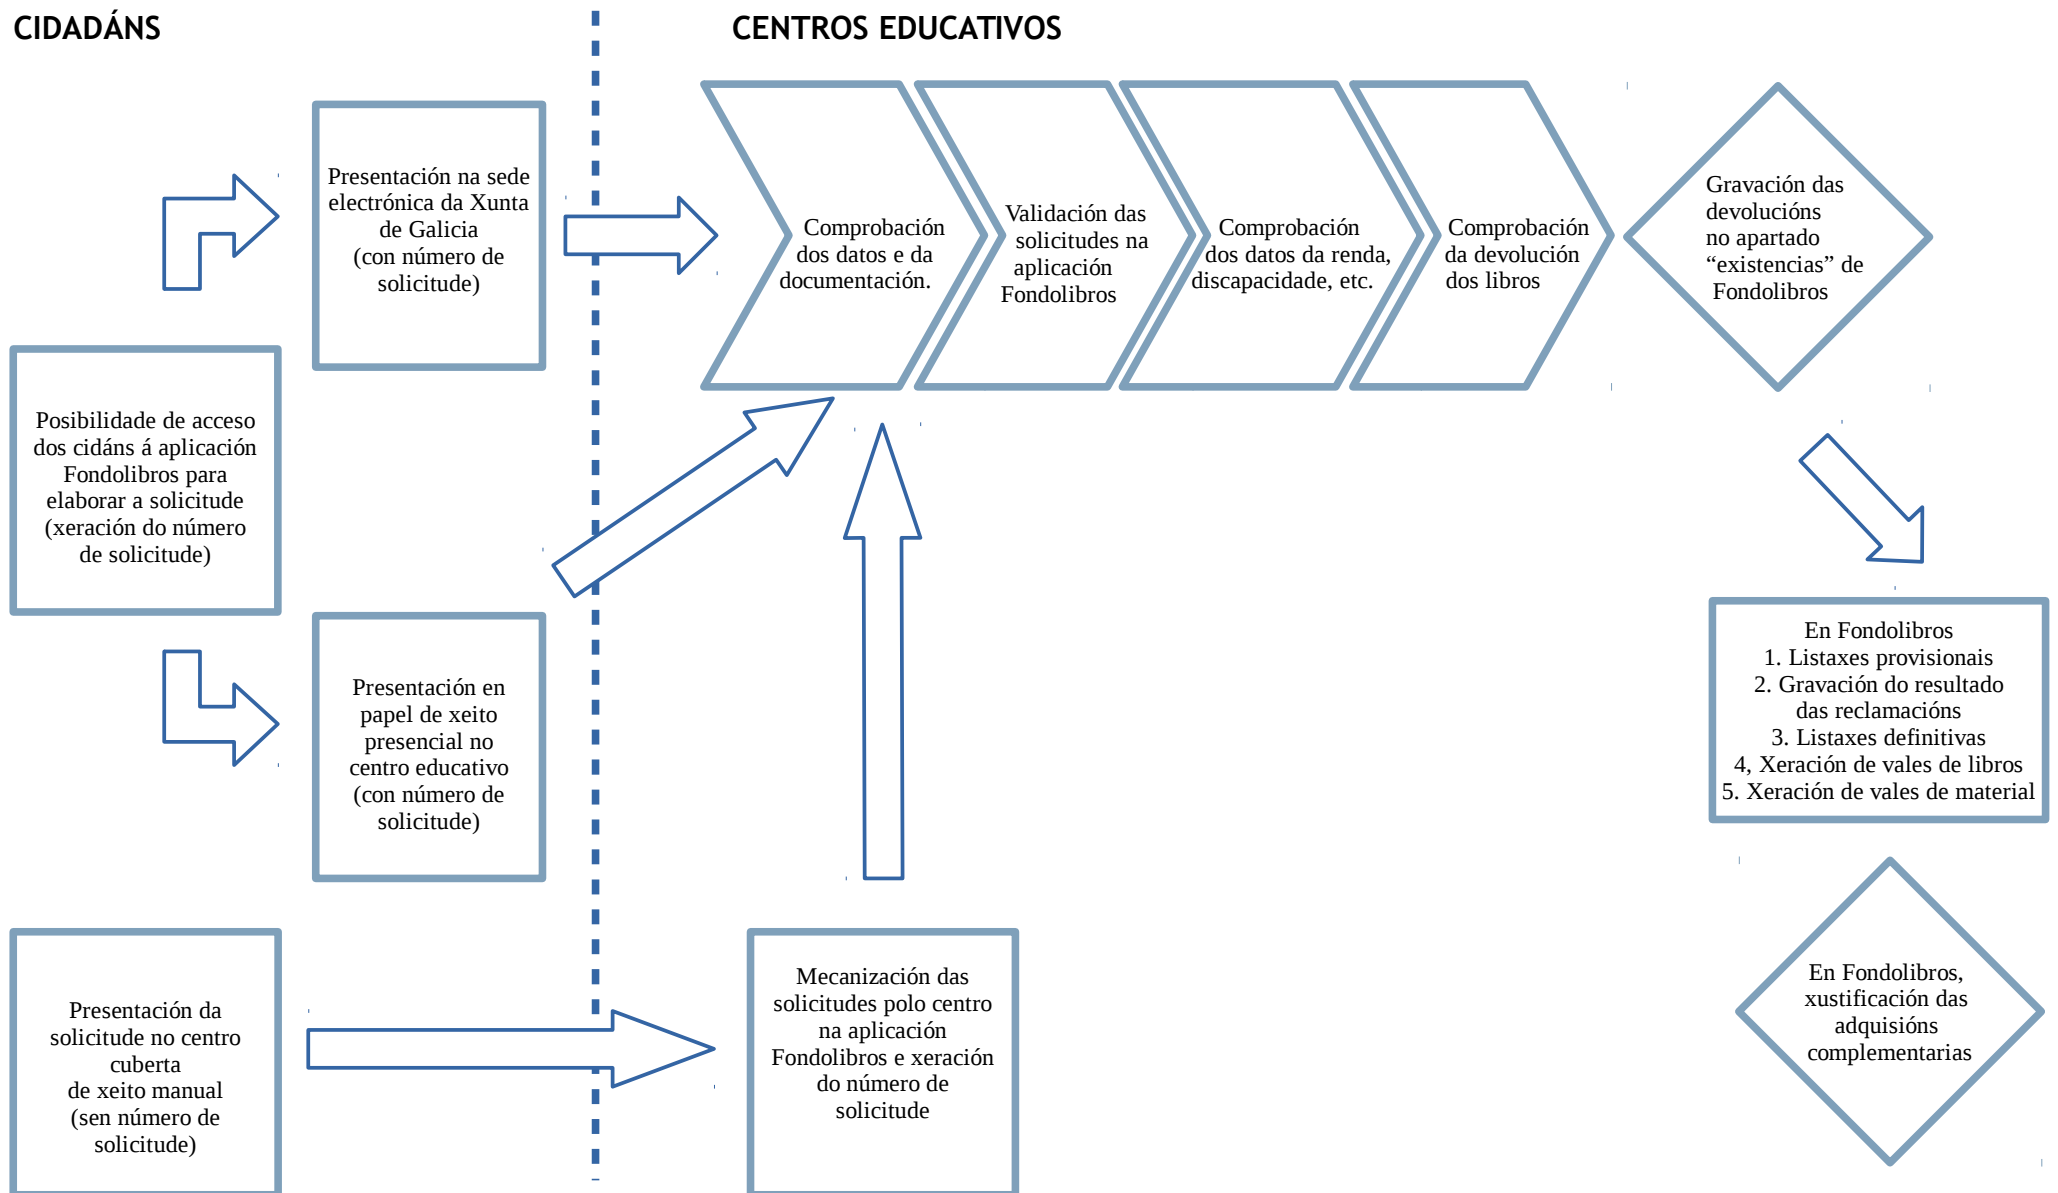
CIDADÁNS

CENTROS EDUCATIVOS

Presentación na sede electrónica da Xunta de Galicia (con número de solicitude)

Comprobación dos datos e da documentación.

Validación das solicitudes na aplicación Fondolibros

Comprobación dos datos da renda, discapacidade, etc.

Comprobación da devolución dos libros

Gravación das devolucións no apartado "existencias" de Fondolibros

Posibilidade de acceso dos cidáns á aplicación Fondolibros para elaborar a solicitude (xeración do número de solicitude)

Presentación en papel de xeito presencial no centro educativo (con número de solicitude)

En Fondolibros
1. Listaxes provisionais
2. Gravación do resultado das reclamacións
3. Listaxes definitivas
4, Xeración de vales de libros
5. Xeración de vales de material

Presentación da solicitude no centro cuberta de xeito manual (sen número de solicitude)

Mecanización das solicitudes polo centro na aplicación Fondolibros e xeración do número de solicitude

En Fondolibros, xustificación das adquisións complementarias